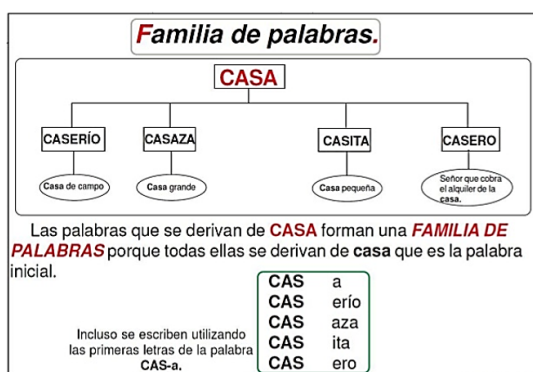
Familia de palabras.

CASA

CASERÍO
Casa de campo

CASAZA
Casa grande

CASITA
Casa pequeña

CASERO
Señor que cobra el alquiler de la casa.

Las palabras que se derivan de CASA forman una FAMILIA DE PALABRAS porque todas ellas se derivan de casa que es la palabra inicial.

Incluso se escriben utilizando las primeras letras de la palabra CAS-a.

| CAS | a |
|---|---|
| CAS | erío |
| CAS | aza |
| CAS | ita |
| CAS | ero |